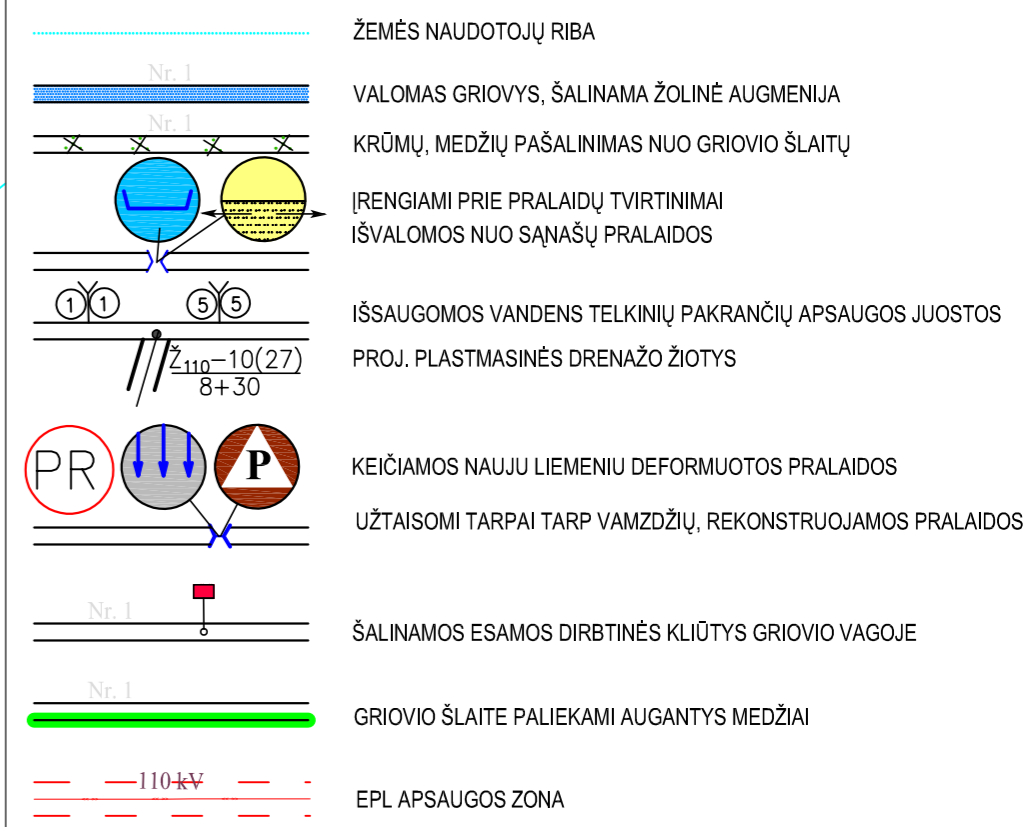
ŽEMĖS NAUDOTOJŲ RIBA

Nr. 1

VALOMAS GRIOVYS, ŠALINAMA ŽOLINĖ AUGMENIJA

Nr. 1

KRŪMŲ, MEDŽIŲ PAŠALINIMAS NUO GRIOVIO ŠLAITŲ

ĮRENGIAMI PRIE PRALAIDŲ TVIRTINIMAI
IŠVALOMOS NUO SĄNAŠŲ PRALAIDOS

1 1 5 5

IŠSAUGOMOS VANDENS TELKINIŲ PAKRANČIŲ APSAUGOS JUOSTOS

$\frac{Ž_{110}-10(27)}{8+30}$

PROJ. PLASTMASINĖS DRENAŽO ŽIOTYS

PR

P

KEIČIAMOS NAUJU LIEMENIU DEFORMUOTOS PRALAIDOS

UŽTAISOMI TARPAI TARP VAMZDŽIŲ, REKONSTRUOJAMOS PRALAIDOS

Nr. 1

ŠALINAMOS ESAMOS DIRBTINĖS KLIŪTYS GRIOVIO VAGOJE

Nr. 1

GRIOVIO ŠLAITE PALIEKAMI AUGANTYS MEDŽIAI

110 kV

EPL APSAUGOS ZONA